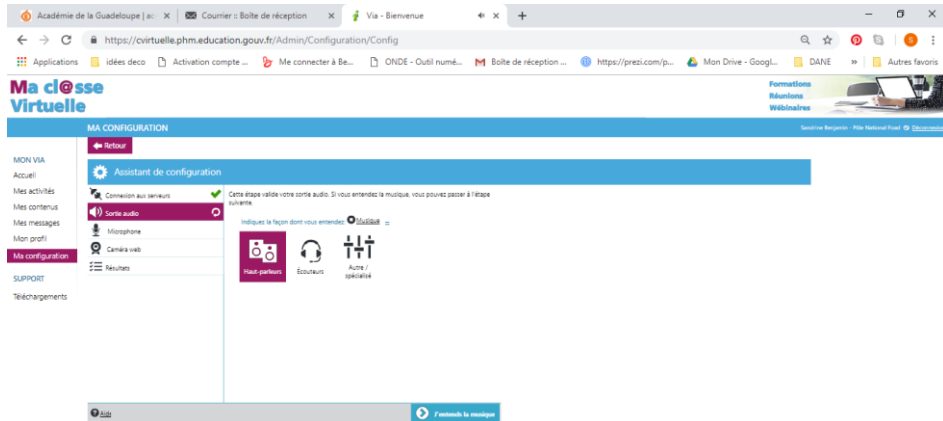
Académie de la Guadeloupe | ac × Courrier :: Boîte de réception × Via - Bienvenue × +

https://cvirtuelle.phm.education.gouv.fr/Admin/Configuration/Config

Applications idées deco Activation compte ... Me connecter à Be... ONDE - Outil numé... Boîte de réception ... https://prezi.com/p... Mon Drive - Googl... DANE » Autres favoris

Ma cl@sse Virtuelle

Formations
Réunions
Webinaires

MA CONFIGURATION

Sandrine Benjamin - Pôle National Fuel Déconnexion

Retour

MON VIA
Accueil
Mes activités
Mes contenus
Mes messages
Mon profil
Ma configuration

SUPPORT
Téléchargements

Assistant de configuration

Connexion aux serveurs
Sortie audio
Microphone
Caméra web
Résultats

Cette étape valide votre sortie audio. Si vous entendez la musique, vous pouvez passer à l'étape suivante.

Indiquez la façon dont vous entendez: Musique

Haut-parleurs
Écouteurs
Autre / spécialisé

Aide

J'entends la musique